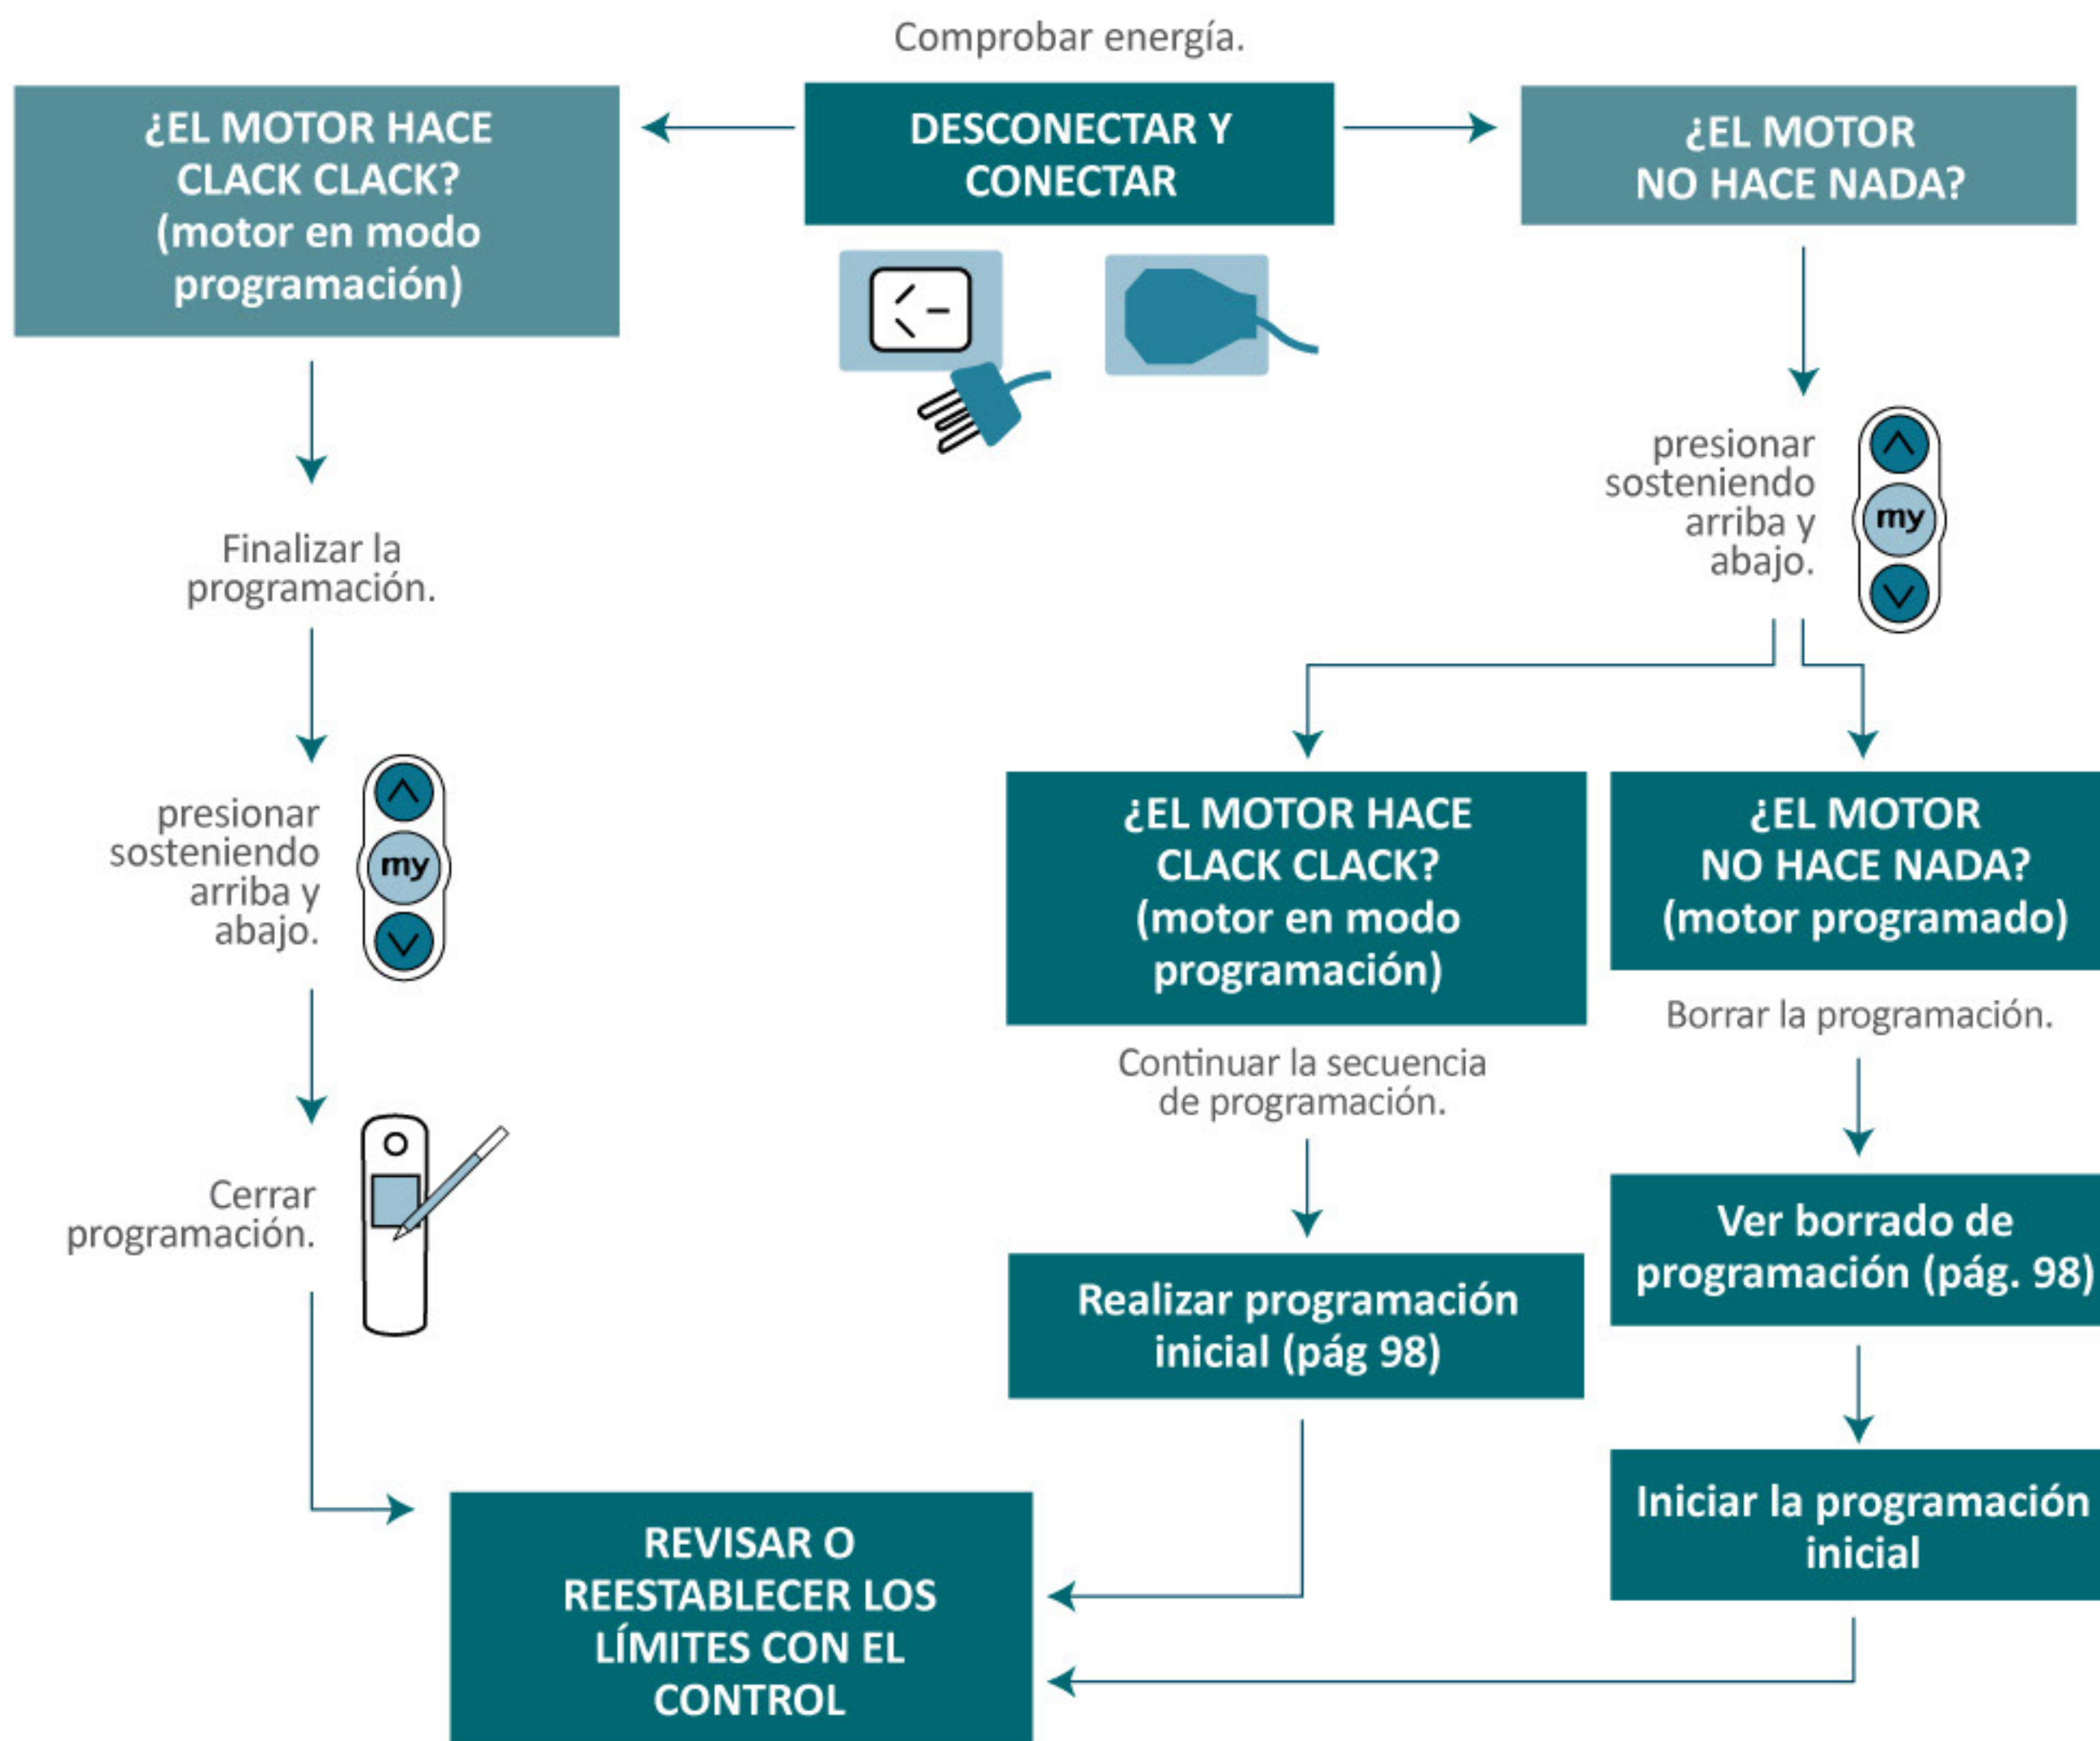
Comprobar energía.

DESCONECTAR Y CONECTAR

¿EL MOTOR HACE CLACK CLACK? (motor en modo programación)

¿EL MOTOR NO HACE NADA?

Finalizar la programación.

presionar sosteniendo arriba y abajo.

my

Cerrar programación.

presionar sosteniendo arriba y abajo.

my

¿EL MOTOR HACE CLACK CLACK? (motor en modo programación)

¿EL MOTOR NO HACE NADA? (motor programado)

Continuar la secuencia de programación.

Borrar la programación.

Realizar programación inicial (pág 98)

Ver borrado de programación (pág. 98)

Iniciar la programación inicial

REVISAR O REESTABLECER LOS LÍMITES CON EL CONTROL